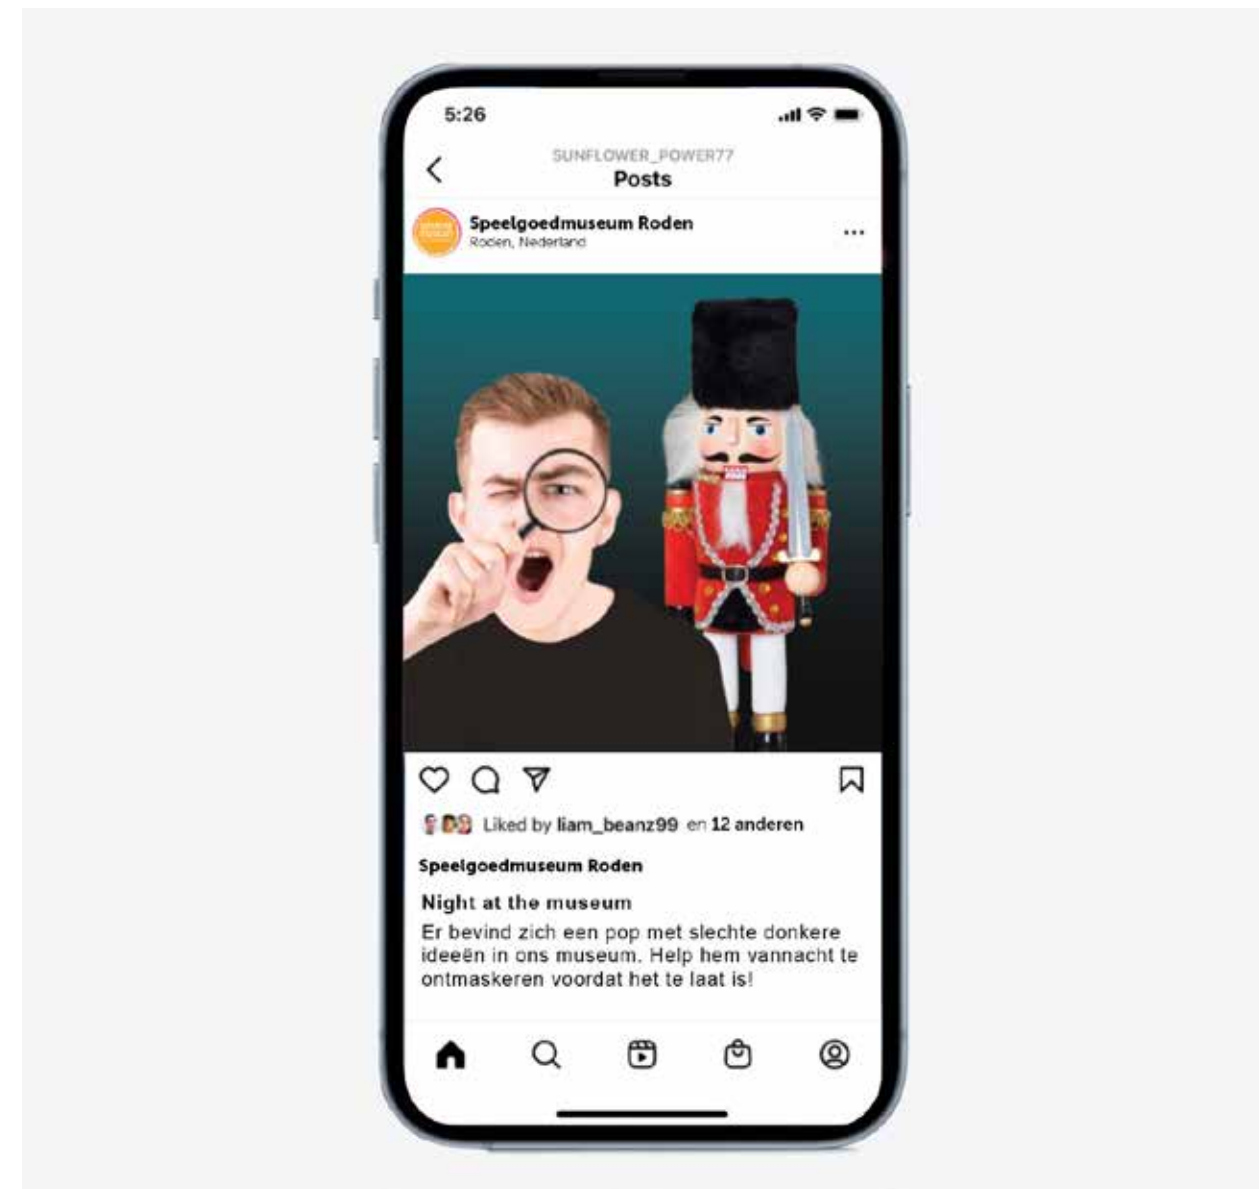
5:26

SUNFLOWER_POWER77
Posts

Speelgoedmuseum Roden
Roden, Nederland

Liked by liam_beanz99 en 12 anderen

Speelgoedmuseum Roden

Night at the museum
Er bevind zich een pop met slechte donkere ideeën in ons museum. Help hem vannacht te ontmaskeren voordat het te laat is!